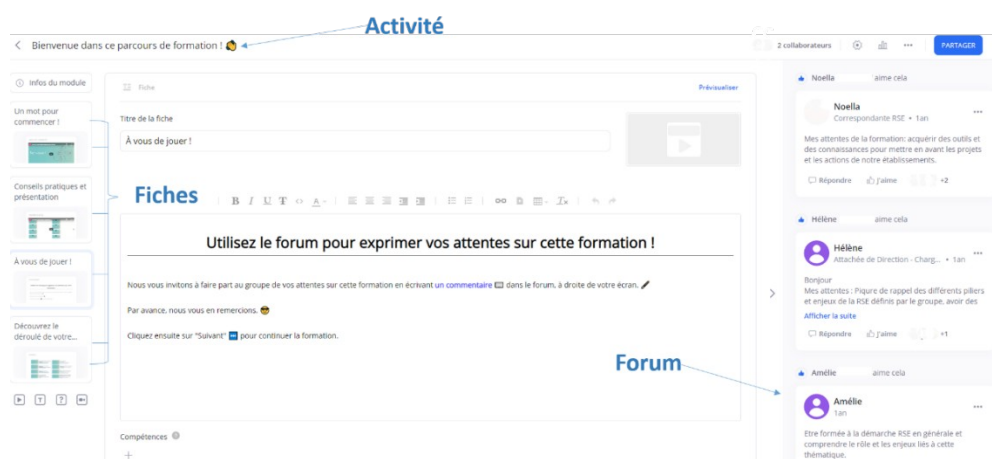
Activité

Bienvenue dans ce parcours de formation !

2 collaborateurs

PARTAGER

Infos du module

Un mot pour commencer !

Conseils pratiques et présentation

À vous de jouer !

Découvrez le déroulé de votre...

Fiches

Fiche

Prévisualiser

Titre de la fiche

À vous de jouer !

Utilisez le forum pour exprimer vos attentes sur cette formation !

Nous vous invitons à faire part au groupe de vos attentes sur cette formation en écrivant un commentaire dans le forum, à droite de votre écran.

Par avance, nous vous en remercions.

Cliquez ensuite sur "Suivant" pour continuer la formation.

Compétences

Forum

Noella aime cela

Noella
Correspondante RSE • 1an

Mes attentes de la formation: acquérir des outils et des connaissances pour mettre en avant les projets et les actions de notre établissements.

Répondre J'aime +2

Hélène aime cela

Hélène
Attachée de Direction - Charg... • 1an

Bonjour
Mes attentes : Piqure de rappel des différents piliers et enjeux de la RSE définis par le groupe, avoir des

Afficher la suite

Répondre J'aime +1

Amélie aime cela

Amélie
1an

Etre formée à la démarche RSE en générale et comprendre le rôle et les enjeux liés à cette thématique.